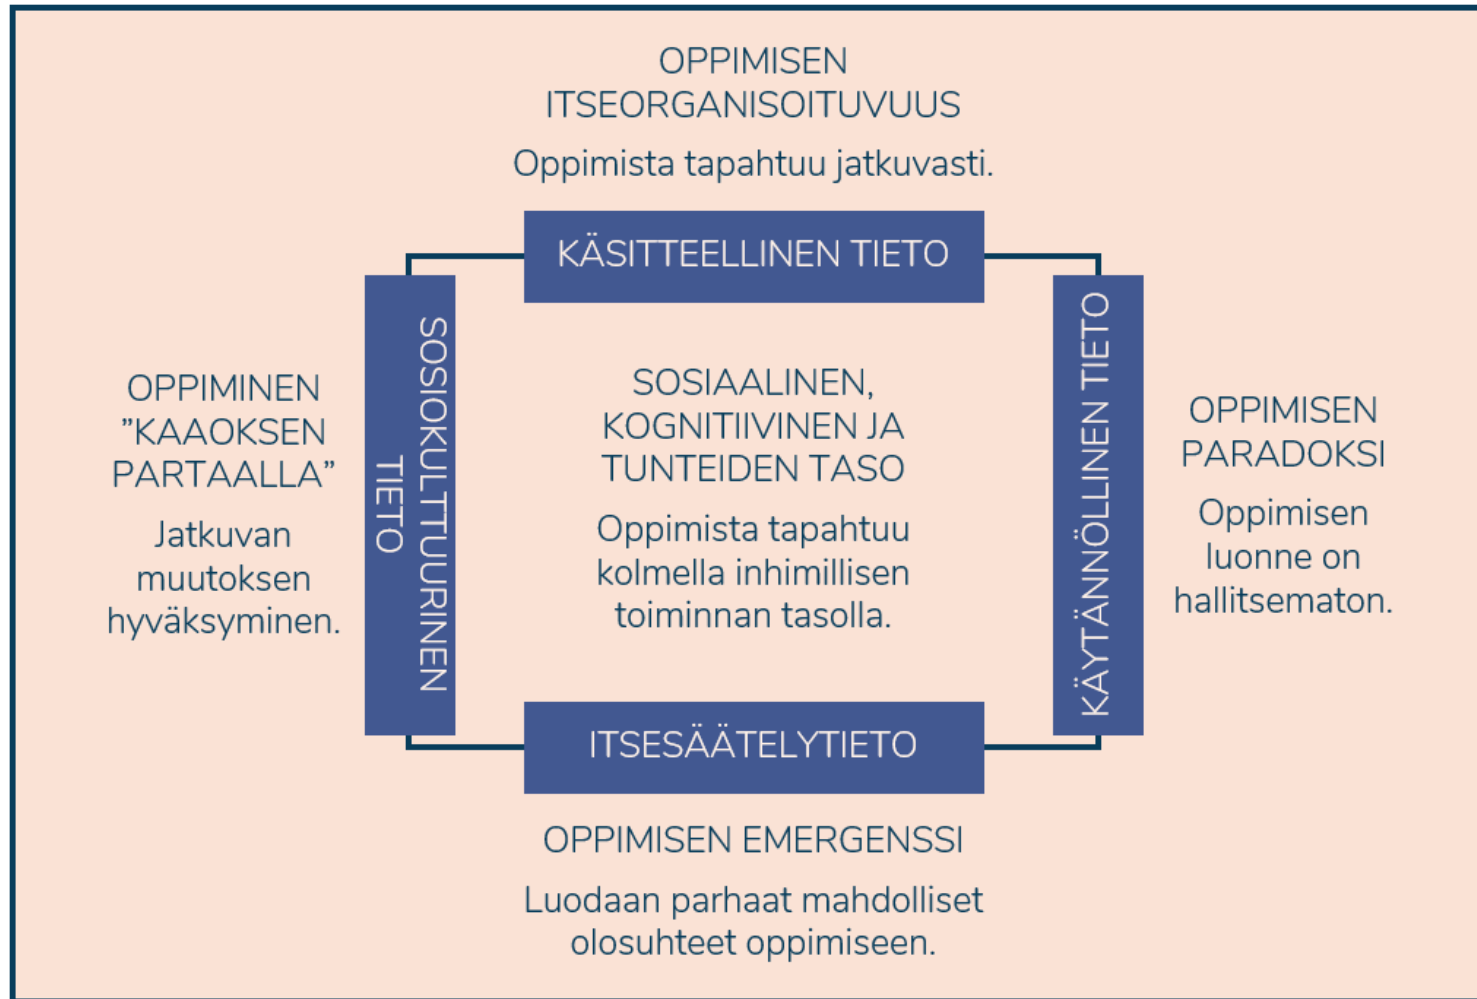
OPPIMISEN ITSEORGANISOITUVUUS

Oppimista tapahtuu jatkuvasti.

KÄSITTEELLINEN TIETO

OPPIMINEN ”KAAOKSEN PARTAALLA”

Jatkuvan muutoksen hyväksyminen.

SOSIOKULTTUURINEN TIETO

SOSIAALINEN, KOGNITIIVINEN JA TUNTEIDEN TASO

Oppimista tapahtuu kolmella inhimillisen toiminnan tasolla.

KÄYTÄNNÖLLINEN TIETO

OPPIMISEN PARADOKSI

Oppimisen luonne on hallitsematon.

ITSESÄÄTELYTIETO

OPPIMISEN EMERGENSSI

Luodaan parhaat mahdolliset olosuhteet oppimiseen.